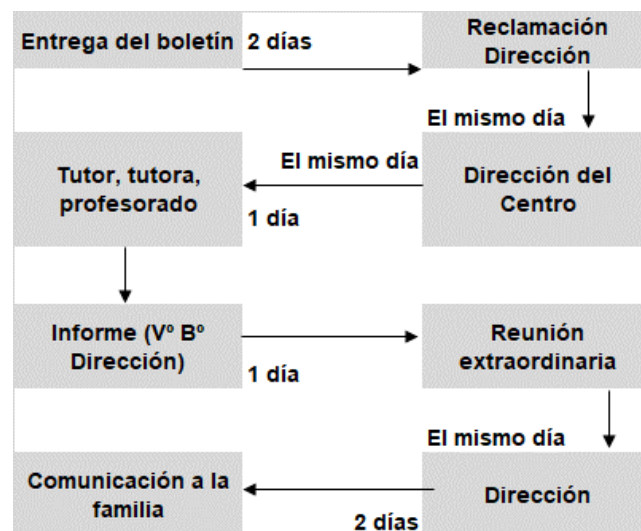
Entrega del boletín

2 días

Reclamación Dirección

El mismo día

Tutor, tutora, profesorado

El mismo día

1 día

Dirección del Centro

Informe (Vº Bº Dirección)

1 día

Reunión extraordinaria

El mismo día

Comunicación a la familia

2 días

Dirección